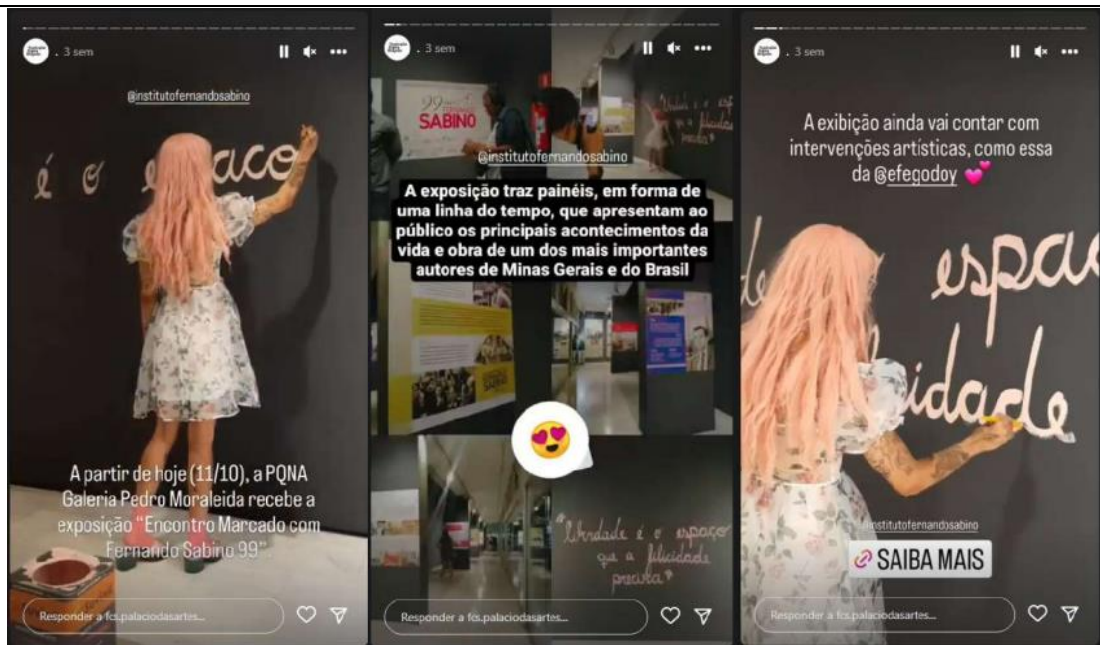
. 3 sem

@institutofernandosabino

é o espaço

A partir de hoje (11/10), a PQNA Galeria Pedro Moraleida recebe a exposição "Encontro Marcado com Fernando Sabino 99".

Responder a fcs.palaciodasartes...

. 3 sem

99 SABINO

@institutofernandosabino

A exposição traz painéis, em forma de uma linha do tempo, que apresentam ao público os principais acontecimentos da vida e obra de um dos mais importantes autores de Minas Gerais e do Brasil

SABINO

Liberdade é o espaço que a felicidade precisa

Responder a fcs.palaciodasartes...

. 3 sem

A exibição ainda vai contar com intervenções artísticas, como essa da @efegodoy

espaç
idade

@institutofernandosabino

SAIBA MAIS

Responder a fcs.palaciodasartes...